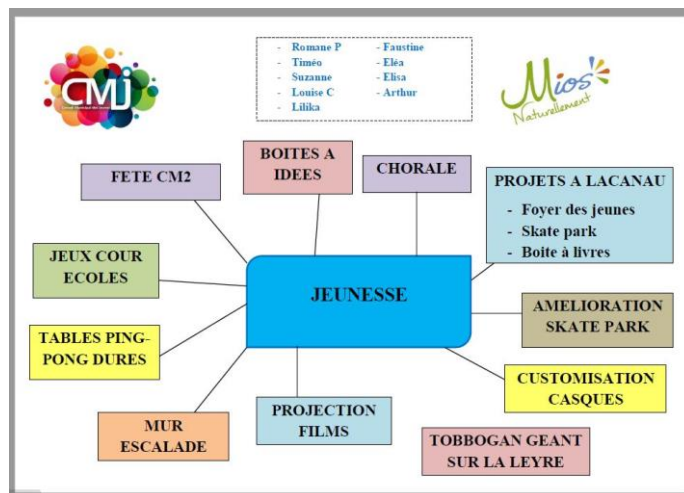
CMJ
Conseil Municipal des Jeunes

- Romane P
- Timéo
- Suzanne
- Louise C
- Lilika
- Faustine
- Eléa
- Elisa
- Arthur

Mios Naturellement

FETE CM2

BOITES A IDEES

CHORALE

PROJETS A LACANAU
- Foyer des jeunes
- Skate park
- Boite à livres

JEUX COUR ECOLES

JEUNESSE

AMELIORATION SKATE PARK

TABLES PING-PONG DURES

CUSTOMISATION CASQUES

MUR ESCALADE

PROJECTION FILMS

TOBBOGAN GEANT SUR LA LEYRE